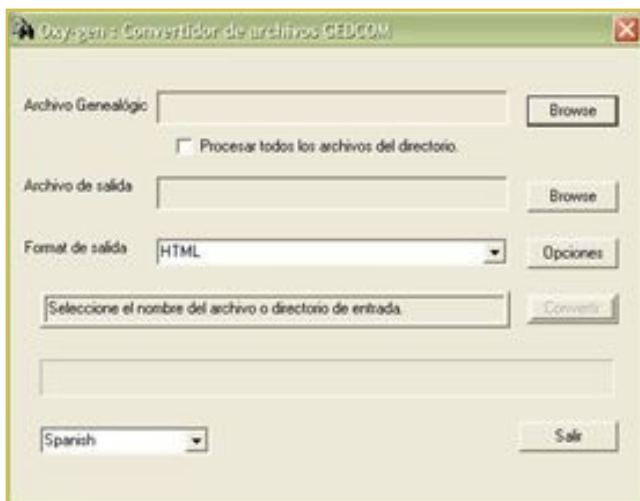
Oxy-gen : Convertidor de archivos GEDCOM

Archivo Genealógic

Browse

Procesar todos los archivos del directorio.

Archivo de salida

Browse

Format de salida

HTML

Opciones

Seleccione el nombre del archivo o directorio de entrada.

Convertir

Spanish

Salir